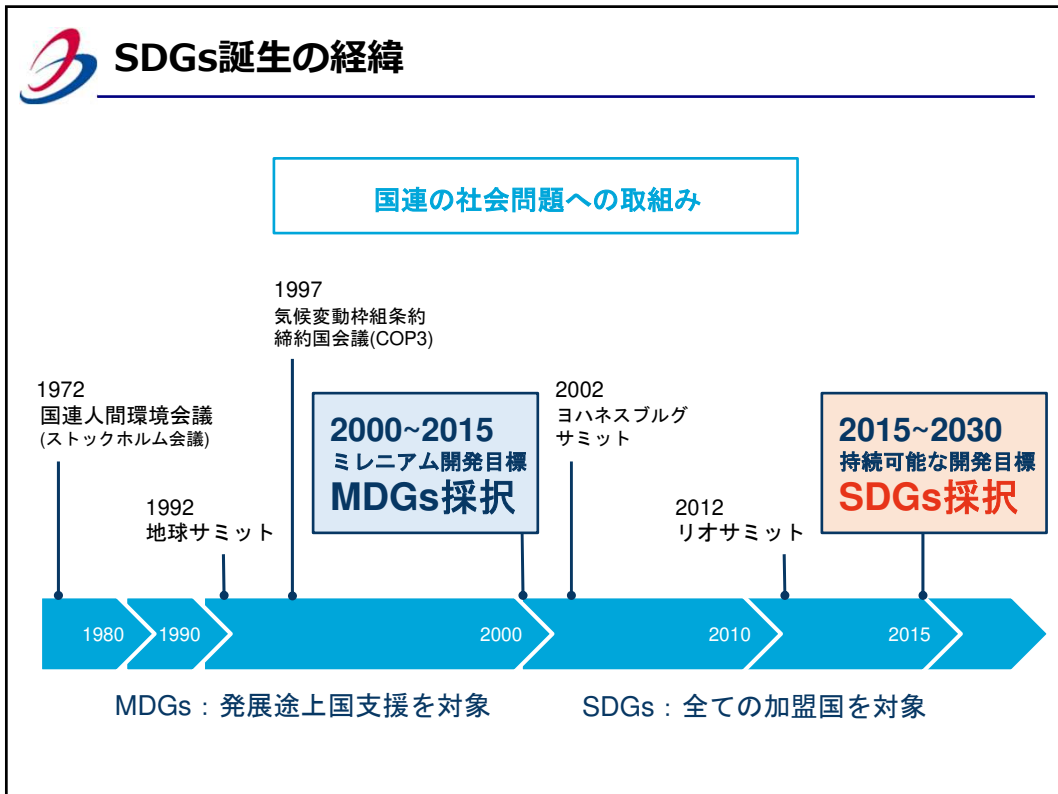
SDGs誕生の経緯

国連の社会問題への取組み

1997
気候変動枠組条約
締約国会議(COP3)

1972
国連人間環境会議
(ストックホルム会議)

1992
地球サミット

2000~2015
ミレニアム開発目標
MDGs採択

2002
ヨハネスブルグ
サミット

2012
リオサミット

2015~2030
持続可能な開発目標
SDGs採択

1980
1990
2000
2010
2015

MDGs：発展途上国支援を対象

SDGs：全ての加盟国を対象